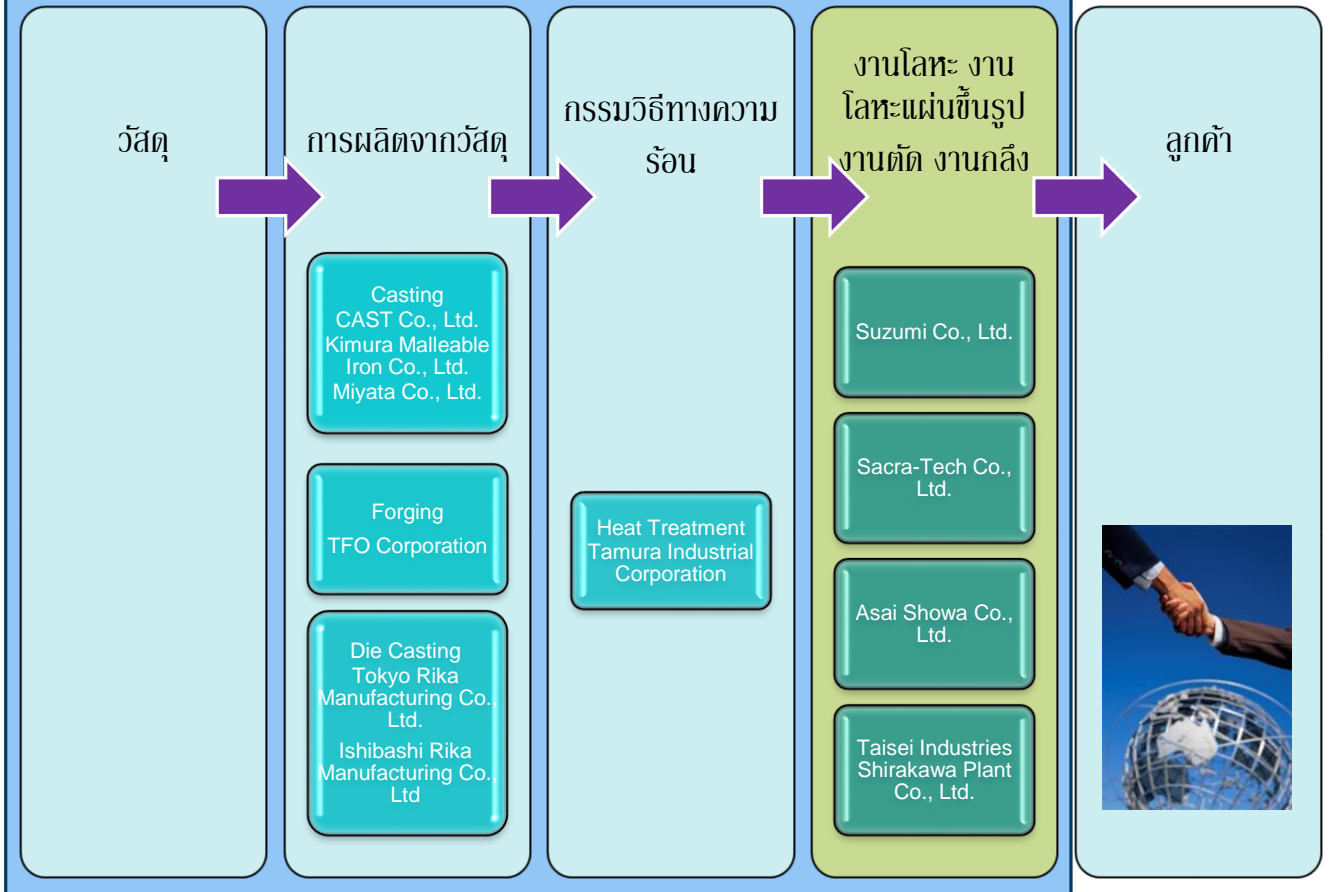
วัสดุ

การผลิตจากวัสดุ

Casting
CAST Co., Ltd.
Kimura Malleable Iron Co., Ltd.
Miyata Co., Ltd.

Forging
TFO Corporation

Die Casting
Tokyo Rika Manufacturing Co., Ltd.
Ishibashi Rika Manufacturing Co., Ltd

กรรมวิธีทางความร้อน

Heat Treatment
Tamura Industrial Corporation

งานโลหะ งานโลหะแผ่นขึ้นรูป งานตัด งานกลึง

Suzumi Co., Ltd.

Sacra-Tech Co., Ltd.

Asai Showa Co., Ltd.

Taisei Industries Shirakawa Plant Co., Ltd.

ลูกค้า